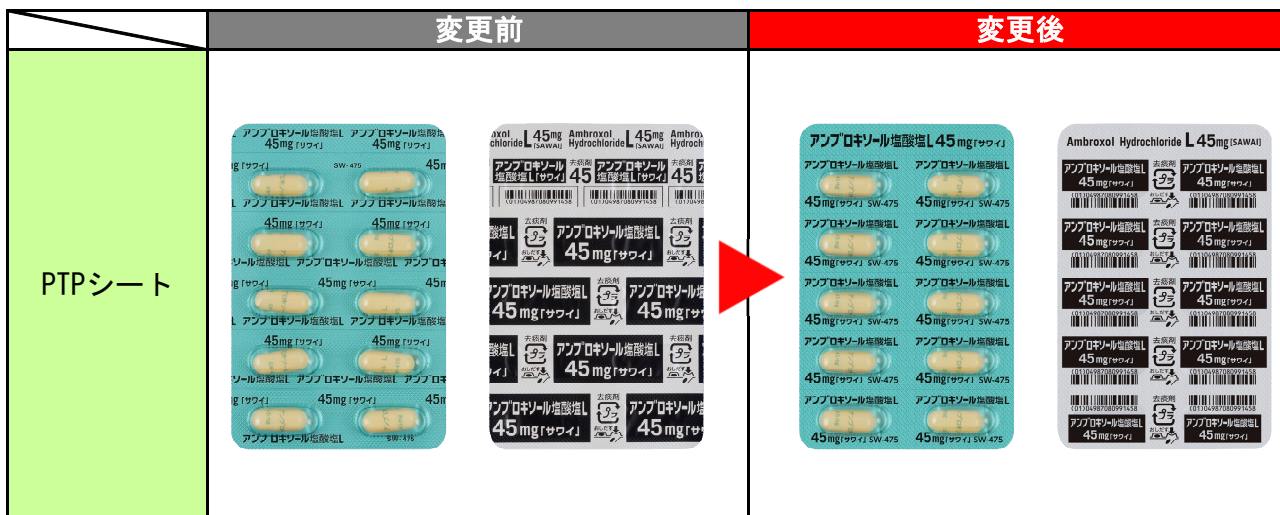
| | 変更前 | 変更後 |
|---|---|---|
| PTPシート | アンブロキソール塩酸塩L 45mg「サワイ」 アンブロキソール塩酸塩L 45mg「サワイ」 SW-475 45mg「サワイ」 アンブロキソール塩酸塩L 45mg「サワイ」 Ambroxol Hydrochloride L 45mg [SAWAI] 去痰剤 おしだす アンブロキソール塩酸塩L 45mg「サワイ」 | アンブロキソール塩酸塩L 45mg「サワイ」 アンブロキソール塩酸塩L 45mg「サワイ」 SW-475 Ambroxol Hydrochloride L 45mg [SAWAI] アンブロキソール塩酸塩L 45mg「サワイ」 去痰剤 おしだす (01)04987080991458 |